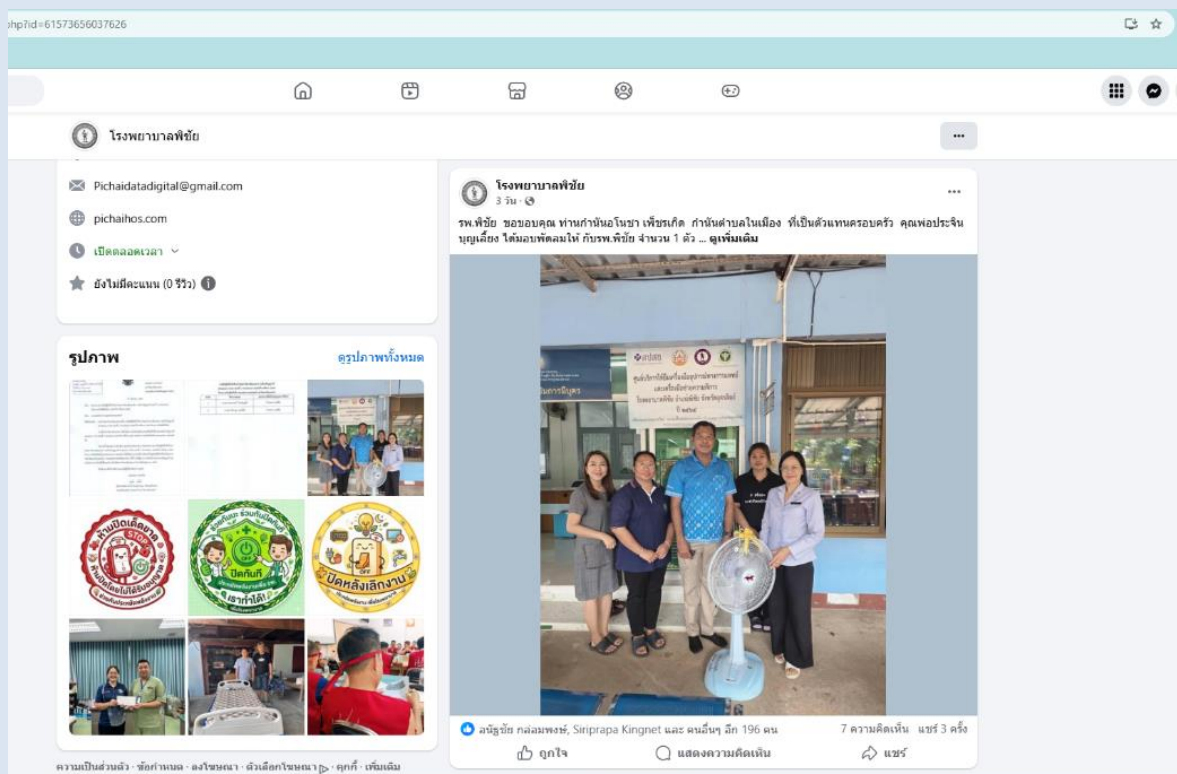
hp?id=61573656037626

โรงพยาบาลพิชัย

Pichaidatadigital@gmail.com

pichaihos.com

เปิดตลอดเวลา

ยังไม่มีคะแนน (0 รีวิว)

รูปภาพ

ดูรูปภาพทั้งหมด

ห้ามปิดเครื่อง

ปิดทันที

เราทำได้!

ปิดหลังเลิกงาน

ความเป็นส่วนตัว · ข้อกำหนด · ลงโฆษณา · ตัวเลือกโฆษณา · คุกกี้ · เพิ่มเติม

โรงพยาบาลพิชัย
3 วัน ·

รพ.พิชัย ขอขอบคุณ ท่านกำนันอโนชา เพ็ชรเกิด กำนันตำบลในเมือง ที่เป็นตัวแทนครอบครัว คุณพ่อประจิน บุญเลี้ยง ได้มอบพัดลมให้ กับรพ.พิชัย จำนวน 1 ตัว ... ดูเพิ่มเติม

อนัฐชัย กล่อมพงษ์, Siriprapa Kingnet และ คนอื่นๆ อีก 196 คน

7 ความคิดเห็น แชร์ 3 ครั้ง

ถูกใจ

แสดงความคิดเห็น

แชร์